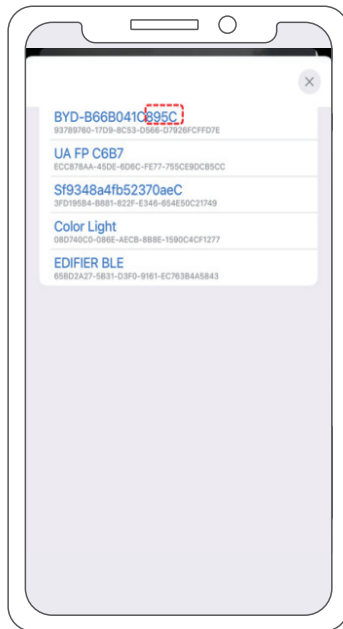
BYD-B66B041C895C
93789760-17D9-8C53-D566-D7926FCFFD7E

UA FP C6B7
ECC878AA-45DE-6D6C-FE77-755CE9DCB5CC

Sf9348a4fb52370aeC
3FD195B4-B881-822F-E346-654E50C21749

Color Light
08D740C0-086E-AECB-8B8E-1590C4CF1277

EDIFIER BLE
65BD2A27-5B31-D3F0-9161-EC763B4A5843